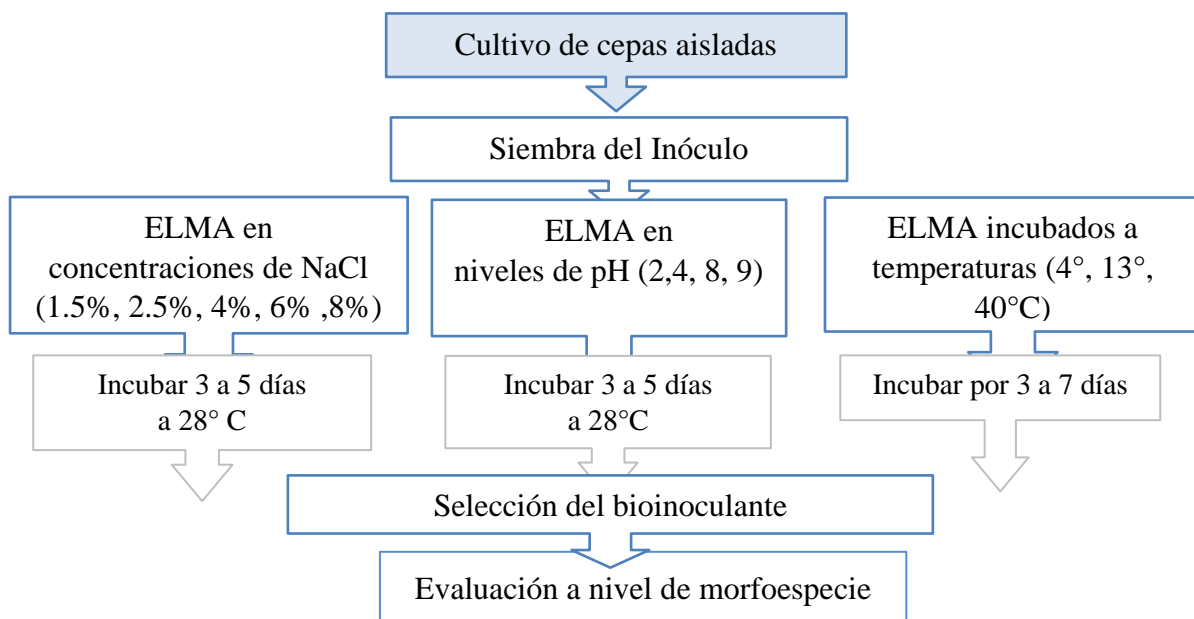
Cultivo de cepas aisladas

Siembra del Inóculo

ELMA en concentraciones de NaCl (1.5%, 2.5%, 4%, 6% ,8%)

Incubar 3 a 5 días a 28° C

ELMA en niveles de pH (2,4, 8, 9)

Incubar 3 a 5 días a 28°C

ELMA incubados a temperaturas (4°, 13°, 40°C)

Incubar por 3 a 7 días

Selección del bioinoculante

Evaluación a nivel de morfoespecie